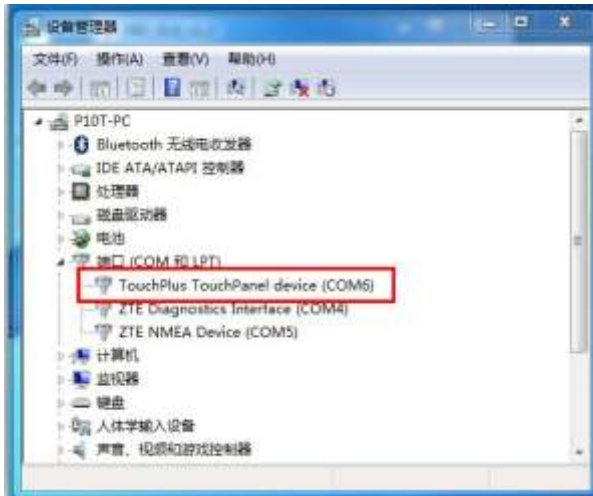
设备管理器

文件(F) 操作(A) 查看(V) 帮助(H)

P10T-PC
Bluetooth 无线电收发器
IDE ATA/ATAPI 控制器
处理器
磁盘驱动器
电池
端口 (COM 和 LPT)
TouchPlus TouchPanel device (COM6)
ZTE Diagnostics Interface (COM4)
ZTE NMEA Device (COM5)
计算机
监视器
键盘
人体学输入设备
声音、视频和游戏控制器